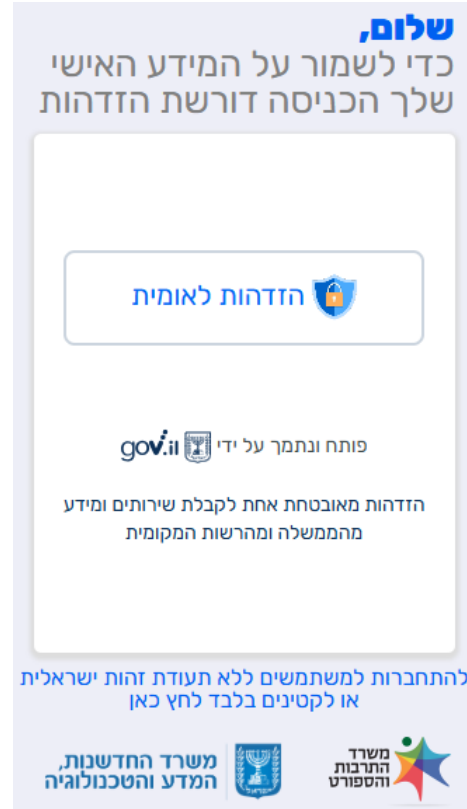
שלום,
כדי לשמור על המידע האישי שלך הכניסה דורשת הזדהות

הזדהות לאומית

פותח ונתמך על ידי gov.il

הזדהות מאובטחת אחת לקבלת שירותים ומידע מהממשלה ומהרשות המקומית

להתחברות למשתמשים ללא תעודת זהות ישראלית או לקטינים בלבד לחץ כאן

משרד החדשנות, המדע והטכנולוגיה

משרד התרבות והספורט